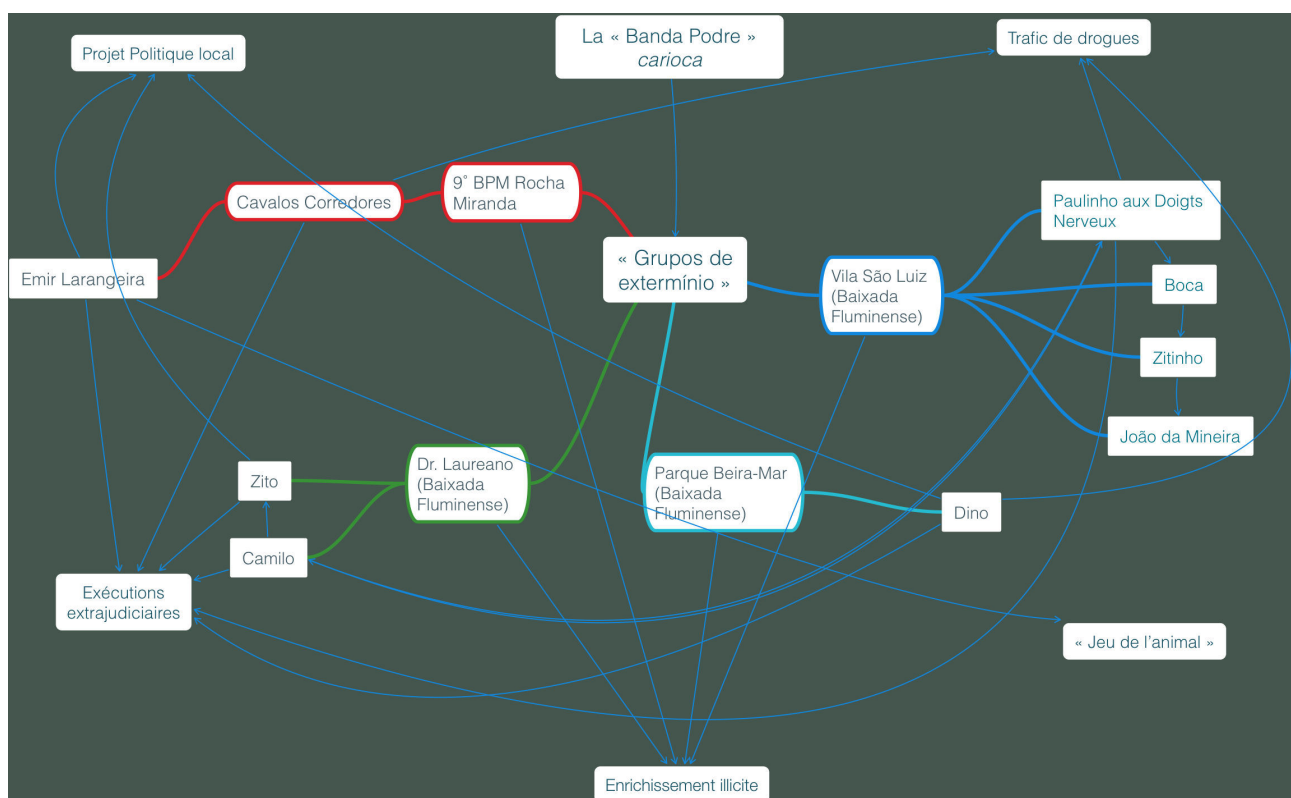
Projet Politique local

La « Banda Podre » *carioca*

Trafic de drogues

Cavalos Corredores

9° BPM Rocha Miranda

« Grupos de extermínio »

Vila São Luiz (Baixada Fluminense)

Paulinho aux Doigts Nerveux

Boca

Zitinho

João da Mineira

Emir Larangeira

Zito

Camilo

Dr. Laureano (Baixada Fluminense)

Parque Beira-Mar (Baixada Fluminense)

Dino

Exécutions extrajudiciaires

« Jeu de l'animal »

Enrichissement illicite